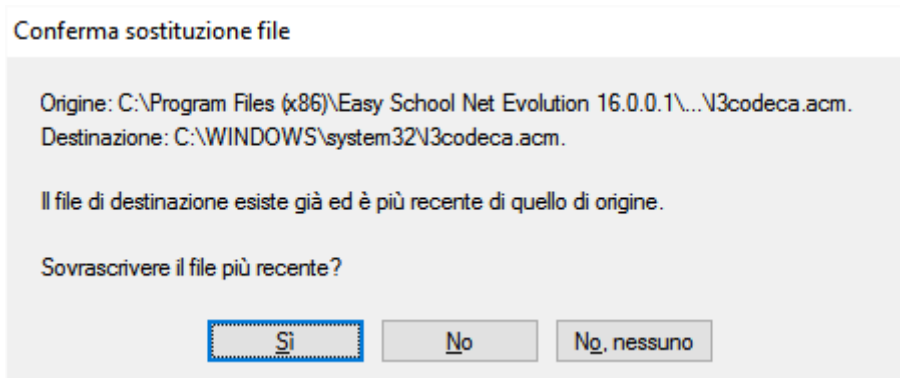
Conferma sostituzione file

Origine: C:\Program Files (x86)\Easy School Net Evolution 16.0.0.1\...\l3codeca.acm.
Destinazione: C:\WINDOWS\system32\l3codeca.acm.

Il file di destinazione esiste già ed è più recente di quello di origine.

Sovrascrivere il file più recente?

Sì

No

No, nessuno